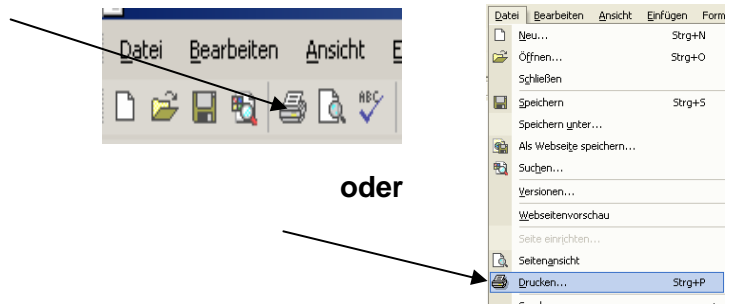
Datei Bearbeiten Ansicht E

oder

Datei Bearbeiten Ansicht Einfügen Form

Neu... Strg+N
Öffnen... Strg+O
Schließen
Speichern Strg+S
Speichern unter...
Als Webseite speichern...
Suchen...
Versionen...
Webseitenvorschau
Seite einrichten...
Seitenansicht
Drucken... Strg+P
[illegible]